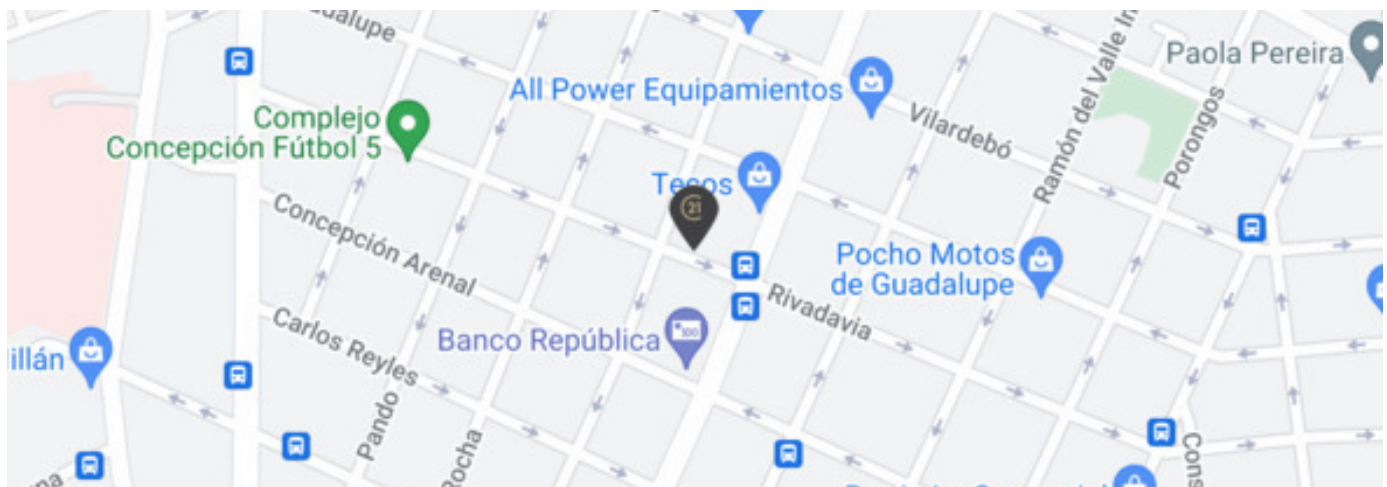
Guadalupe
Paola Pereira
All Power Equipamientos
Complejo Concepción Fútbol 5
Vilardebó
Ramón del Valle In
Porongos
Tecos
21
Concepción Arenal
Pocho Motos de Guadalupe
Rivadavia
Carlos Reyles
Banco República
illán
Pando
Rocha
Cons